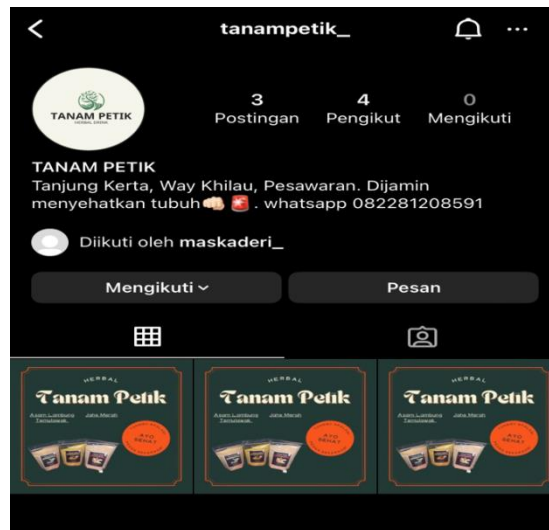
<
tanampetik_
...

TANAM PETIK
HERBAL JAMU

3
Postingan
4
Pengikut
0
Mengikuti

TANAM PETIK
Tanjung Kerta, Way Khilau, Pesawaran. Dijamin menyehatkan tubuh👊🏻🚨. whatsapp 082281208591

Diikuti oleh maskaderi_

Mengikuti ˅
Pesan

HERBAL
Tanam Petik
Asam Lambung Temulawak
Jahe Merah
AYO SEHAT

HERBAL
Tanam Petik
Asam Lambung Temulawak
Jahe Merah
AYO SEHAT

HERBAL
Tanam Petik
Asam Lambung Temulawak
Jahe Merah
AYO SEHAT